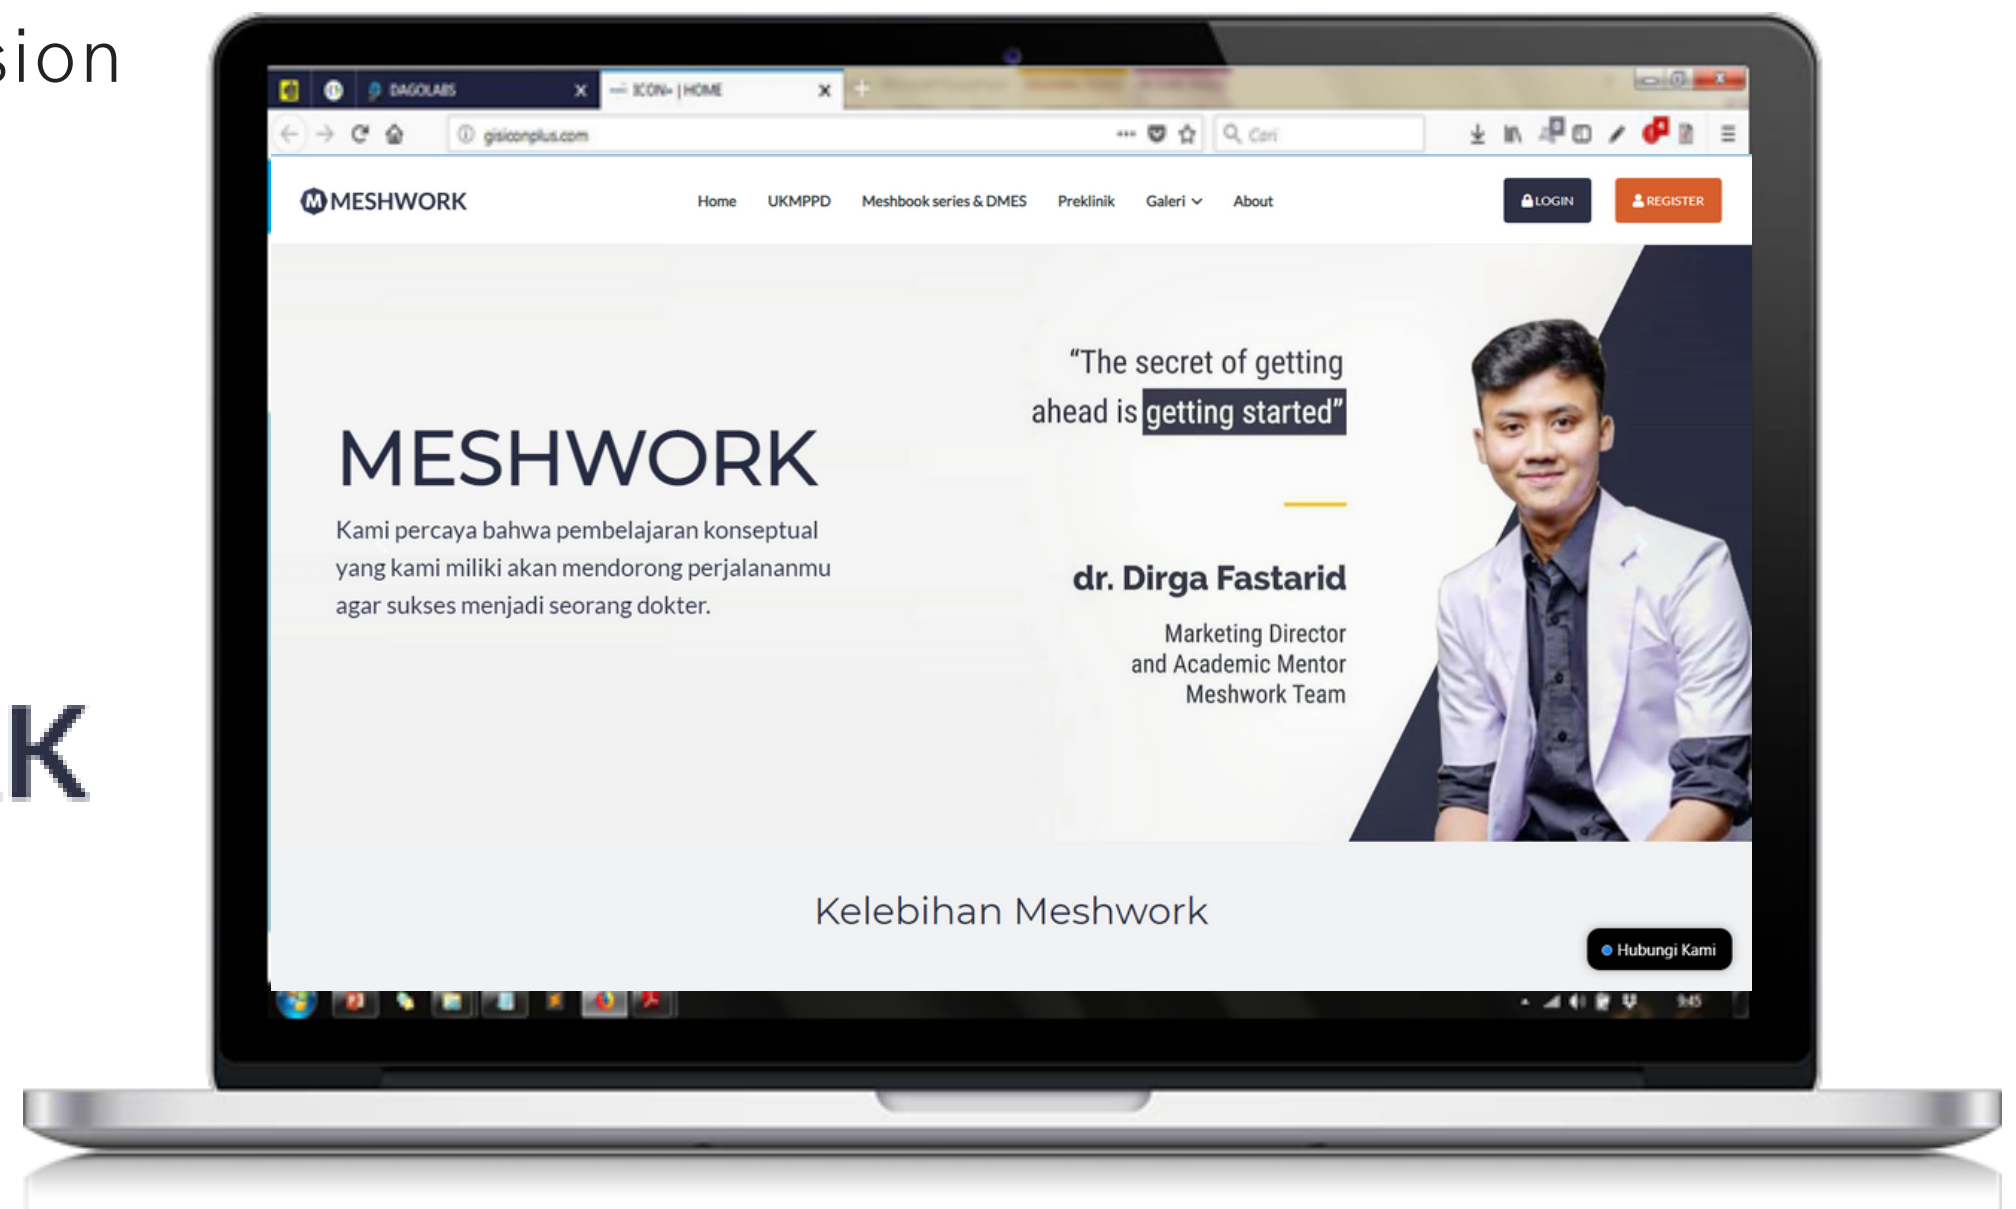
sion

K

DAGOLABS

ICON- | HOME

gisiconplus.com

Cari

MESHWORK

Home UKMPPD Meshbook series & DMES Preklinik Galeri About

LOGIN REGISTER

MESHWORK

Kami percaya bahwa pembelajaran konseptual yang kami miliki akan mendorong perjalananmu agar sukses menjadi seorang dokter.

“The secret of getting ahead is getting started”

dr. Dirga Fastarid

Marketing Director and Academic Mentor Meshwork Team

Kelebihan Meshwork

Hubungi Kami